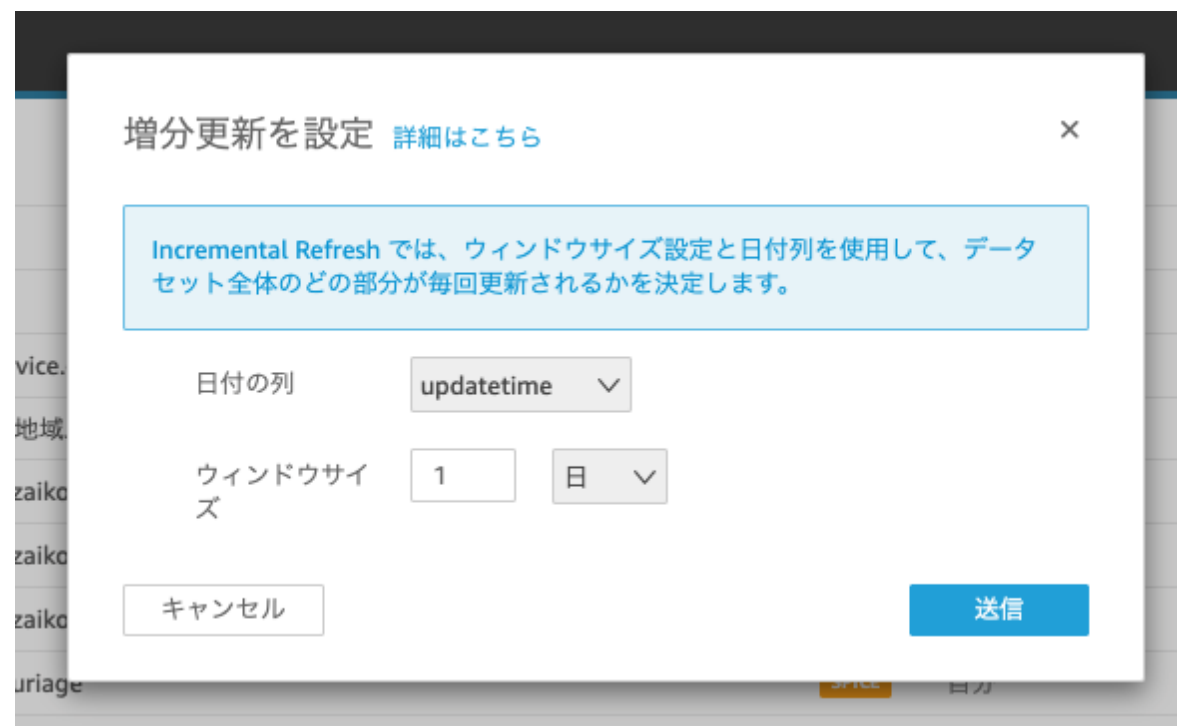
増分更新を設定 詳細はこちら ×

Incremental Refresh では、ウィンドウサイズ設定と日付列を使用して、データセット全体のどの部分が毎回更新されるかを決定します。

vice.

地域.

zaiko

zaiko

zaiko

uriage

日付の列 updatetime

ウィンドウサイズ 1 日

キャンセル

送信

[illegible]

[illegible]